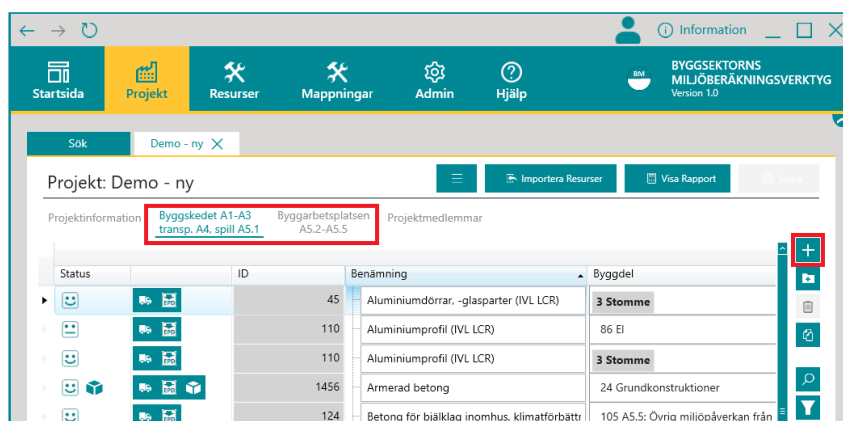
Information

Startsida Projekt Resurser Mappningar Admin Hjälp

BYGGSEKTORNS MILJÖBERÄKNINGSVERKTYG
Version 1.0

Sök Demo - ny

Projekt: Demo - ny

Importera Resurser Visa Rapport Spara

Projektinformation Byggskedet A1-A3 transp. A4, spill A5.1 Byggarbetsplatsen A5.2-A5.5 Projektmedlemmar

| Status | | ID | Benämning | Byggdel |
|---|---|---|---|---|
| | | 45 | Aluminiumdörrar, -glasparter (IVL LCR) | 3 Stomme |
| | | 110 | Aluminiumprofil (IVL LCR) | 86 El |
| | | 110 | Aluminiumprofil (IVL LCR) | 3 Stomme |
| | | 1456 | Armerad betong | 24 Grundkonstruktioner |
| | | 124 | Betong för bjälklag inomhus, klimatförbättr | 105 A5.5: Övrig miljöpåverkan från |